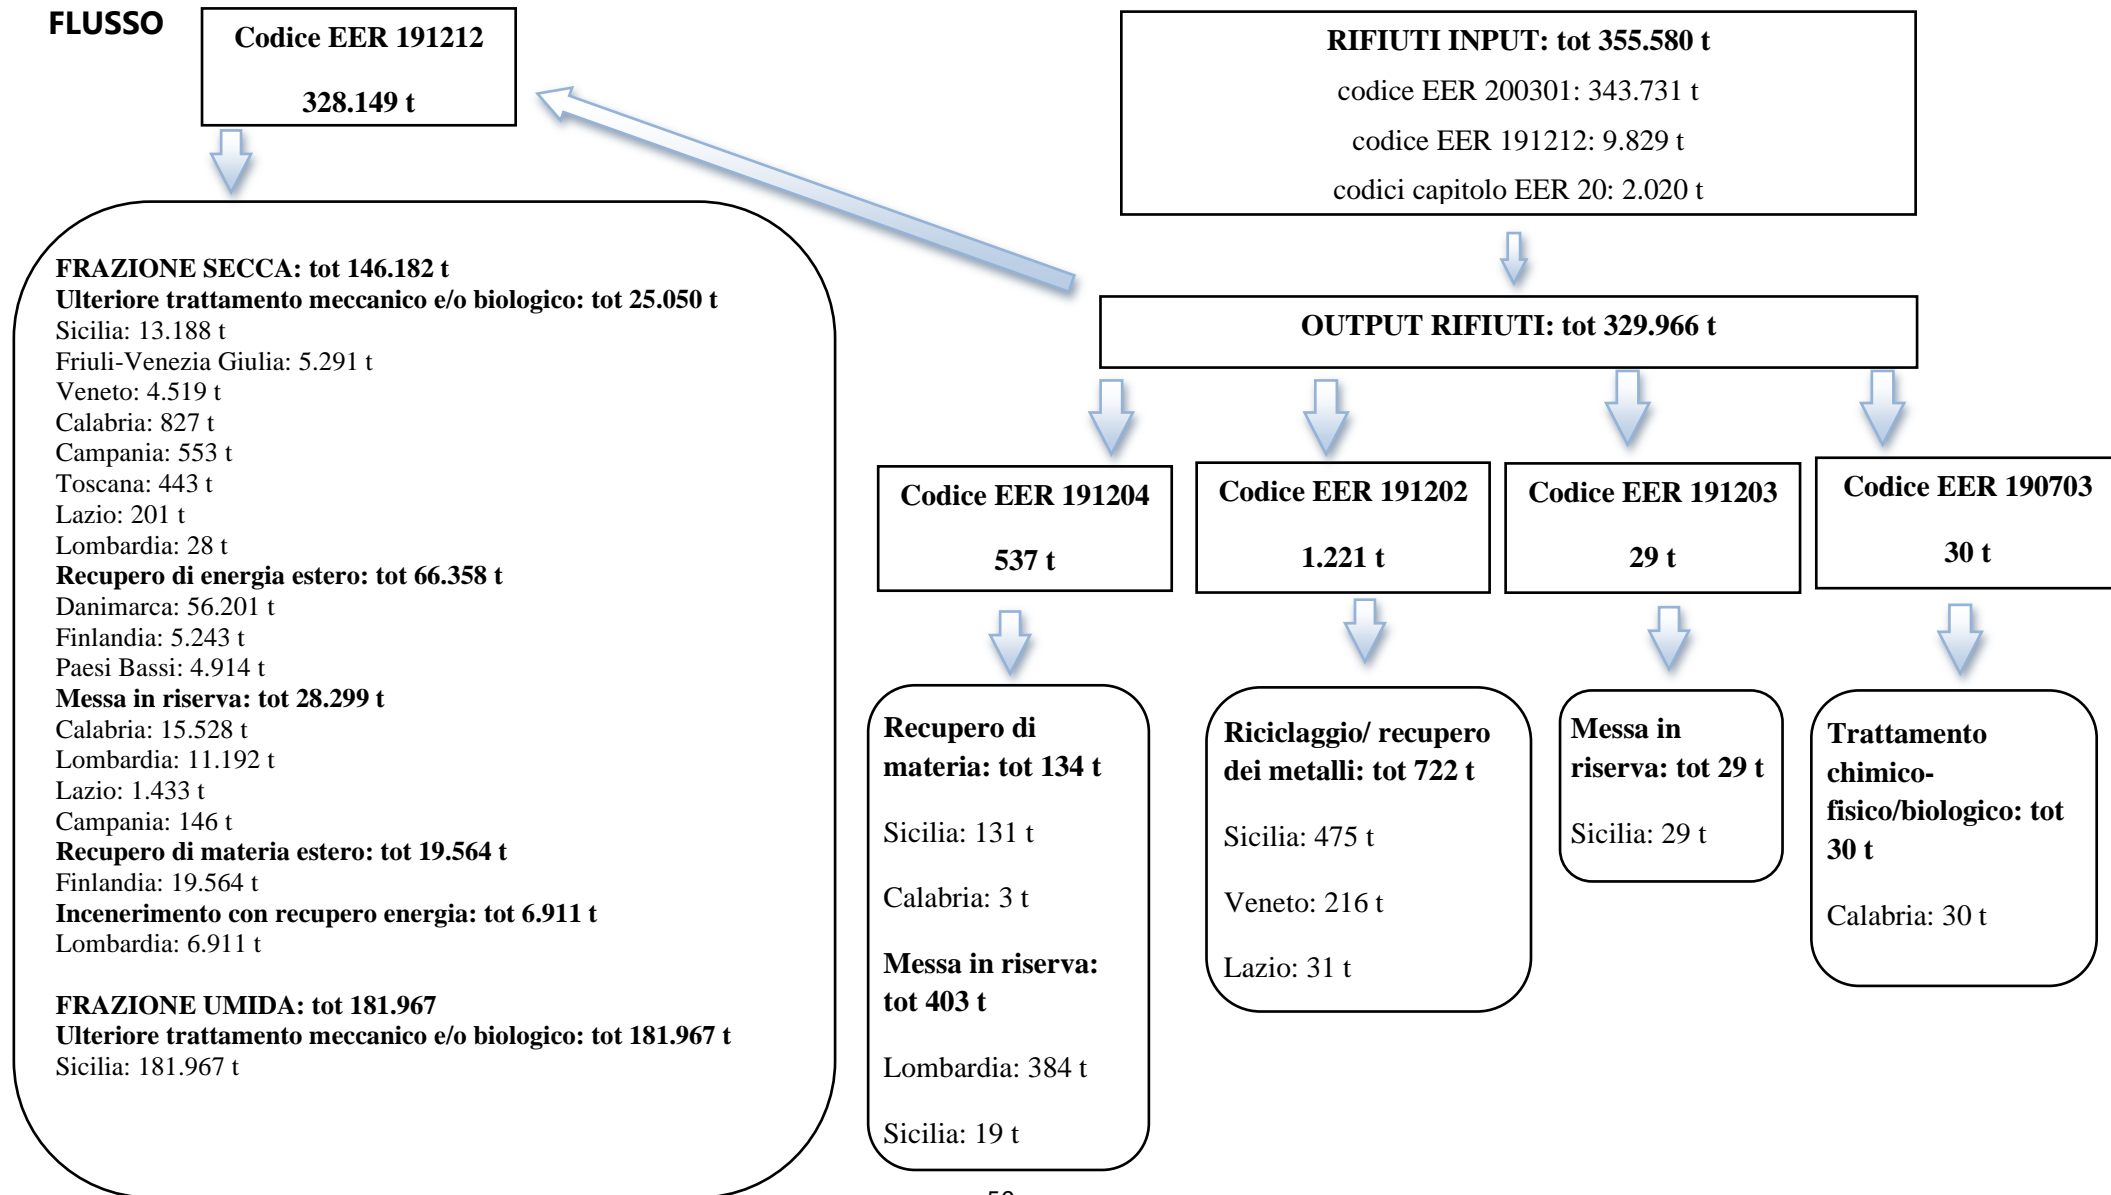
FLUSSO

Codice EER 191212

328.149 t

RIFIUTI INPUT: tot 355.580 t

codice EER 200301: 343.731 t

codice EER 191212: 9.829 t

codici capitolo EER 20: 2.020 t

OUTPUT RIFIUTI: tot 329.966 t

FRAZIONE SECCA: tot 146.182 t
Ulteriore trattamento meccanico e/o biologico: tot 25.050 t
Sicilia: 13.188 t
Friuli-Venezia Giulia: 5.291 t
Veneto: 4.519 t
Calabria: 827 t
Campania: 553 t
Toscana: 443 t
Lazio: 201 t
Lombardia: 28 t
Recupero di energia estero: tot 66.358 t
Danimarca: 56.201 t
Finlandia: 5.243 t
Paesi Bassi: 4.914 t
Messa in riserva: tot 28.299 t
Calabria: 15.528 t
Lombardia: 11.192 t
Lazio: 1.433 t
Campania: 146 t
Recupero di materia estero: tot 19.564 t
Finlandia: 19.564 t
Incenerimento con recupero energia: tot 6.911 t
Lombardia: 6.911 t

FRAZIONE UMIDA: tot 181.967
Ulteriore trattamento meccanico e/o biologico: tot 181.967 t
Sicilia: 181.967 t

Codice EER 191204

537 t

Codice EER 191202

1.221 t

Codice EER 191203

29 t

Codice EER 190703

30 t

Recupero di materia: tot 134 t

Sicilia: 131 t

Calabria: 3 t

Messa in riserva: tot 403 t

Lombardia: 384 t

Sicilia: 19 t

Riciclaggio/ recupero dei metalli: tot 722 t

Sicilia: 475 t

Veneto: 216 t

Lazio: 31 t

Messa in riserva: tot 29 t

Sicilia: 29 t

Trattamento chimico-fisico/biologico: tot 30 t

Calabria: 30 t

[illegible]